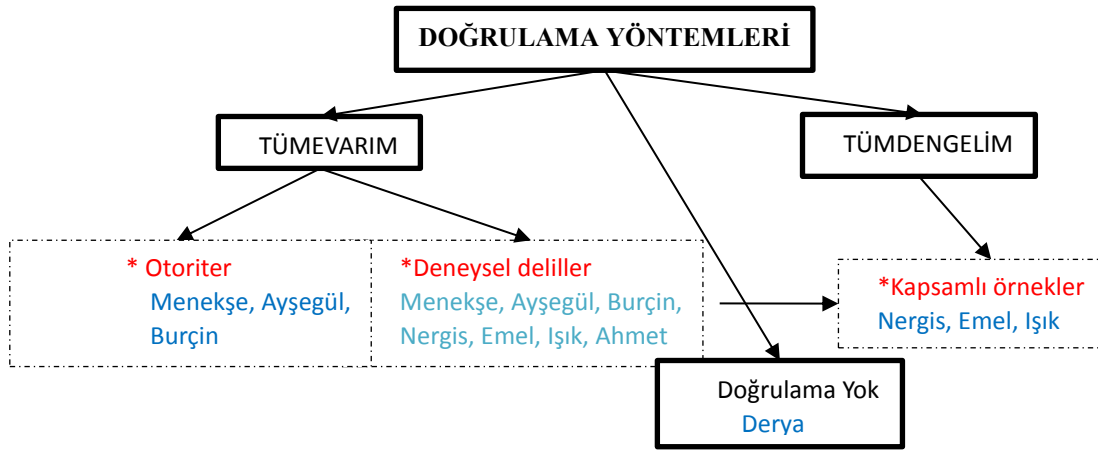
DOĞRULAMA YÖNTEMLERİ

TÜMEVARIM

TÜMDENGELİM

* Otoriter
Menekşe, Ayşegül, Burçin

*Deneysel deliller
Menekşe, Ayşegül, Burçin, Nergis, Emel, Işık, Ahmet

*Kapsamlı örnekler
Nergis, Emel, Işık

Doğrulama Yok
Derya